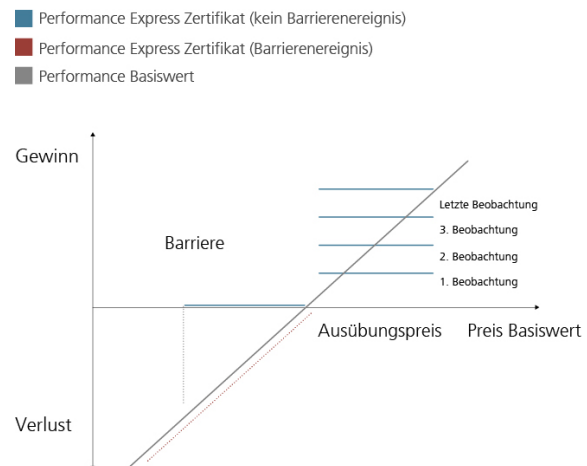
Performance Express Zertifikat (kein Barrierenereignis)
Performance Express Zertifikat (Barrierenereignis)
Performance Basiswert

Gewinn

Barriere

Letzte Beobachtung
3. Beobachtung
2. Beobachtung
1. Beobachtung

Ausübungspreis

Preis Basiswert

Verlust